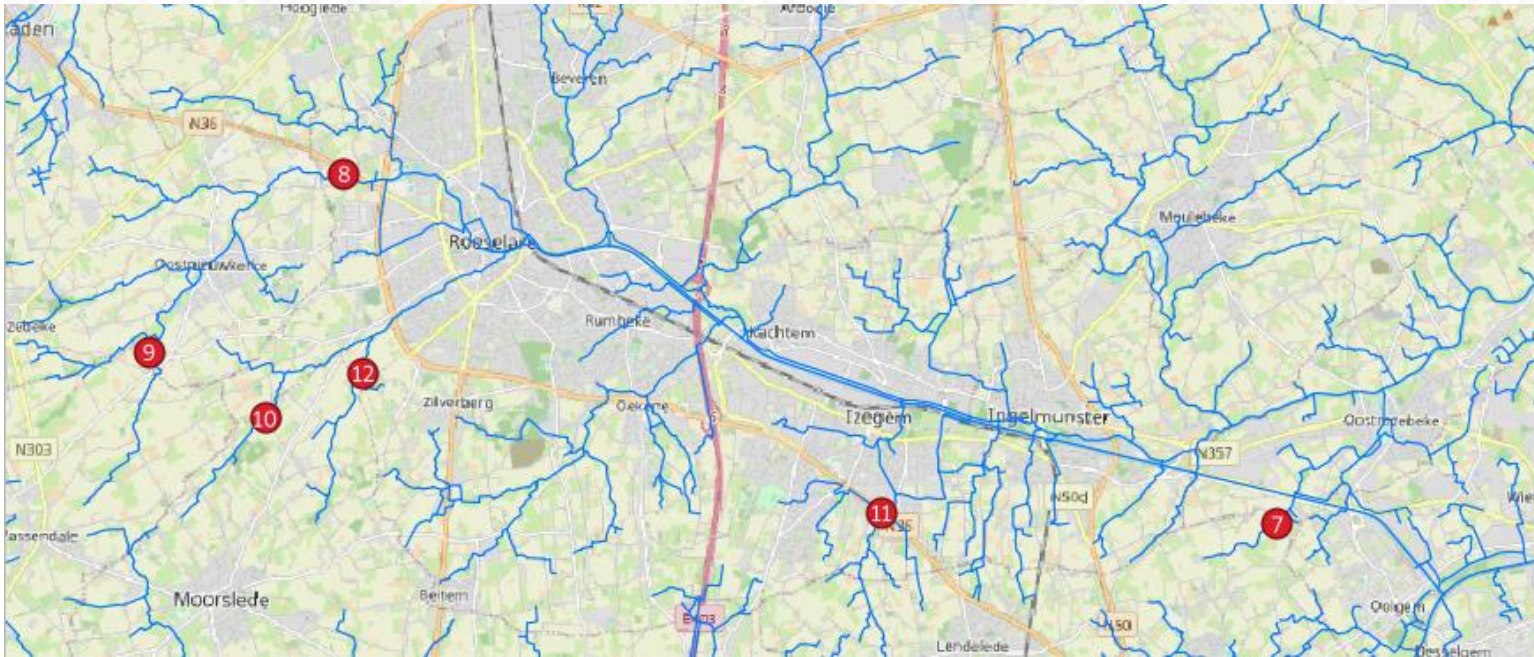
Hooglede
Ardooie
Beveren
N36
8
Roeselare
Meulebeke
Oostnieuwkerke
Zonnebeke
9
12
10
Rumbeke
Kachtem
Zilverberg
Oekene
Izegem
Ingelmunster
Oostrozebeke
N303
N357
N50d
11
N36
7
Passendale
Moorslede
Beitem
E403
Lendelede
N50
Ooigem
Desselgem
Wie